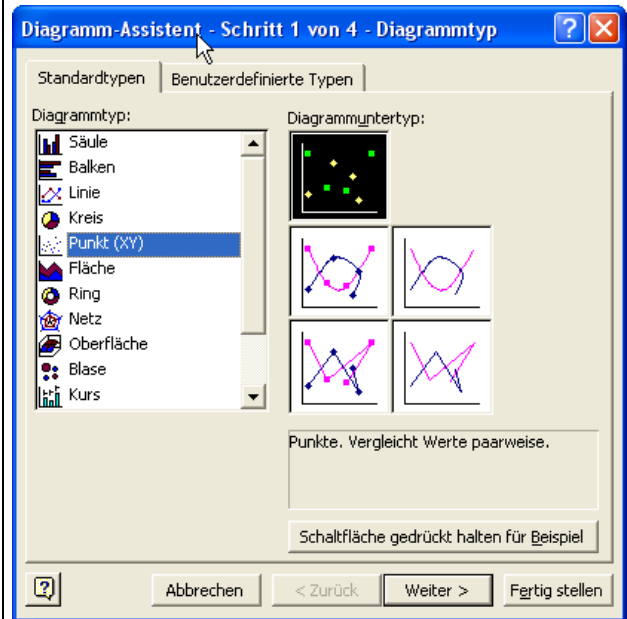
Diagramm-Assistent - Schritt 1 von 4 - Diagrammtyp

Standardtypen | Benutzerdefinierte Typen

Diagrammtyp:

Säule
Balken
Linie
Kreis
Punkt (XY)
Fläche
Ring
Netz
Oberfläche
Blase
Kurs

Diagrammuntertyp:

Punkte. Vergleicht Werte paarweise.

Schaltfläche gedrückt halten für Beispiel

Abbrechen | < Zurück | Weiter > | Fertig stellen